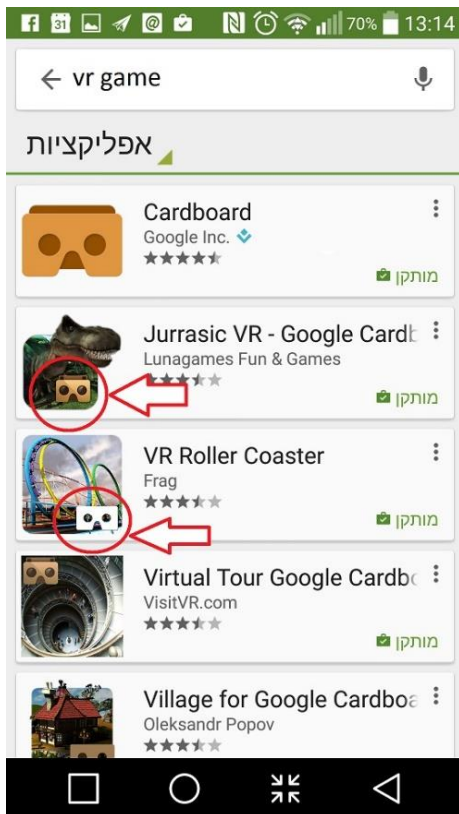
31 70% 13:14

vr game

אפליקציות

Cardboard
Google Inc.
מותקן

Jurrasic VR - Google Cardb
Lunagames Fun & Games
מותקן

VR Roller Coaster
Frag
מותקן

Virtual Tour Google Cardbo
VisitVR.com
מותקן

Village for Google Cardboa
Oleksandr Popov